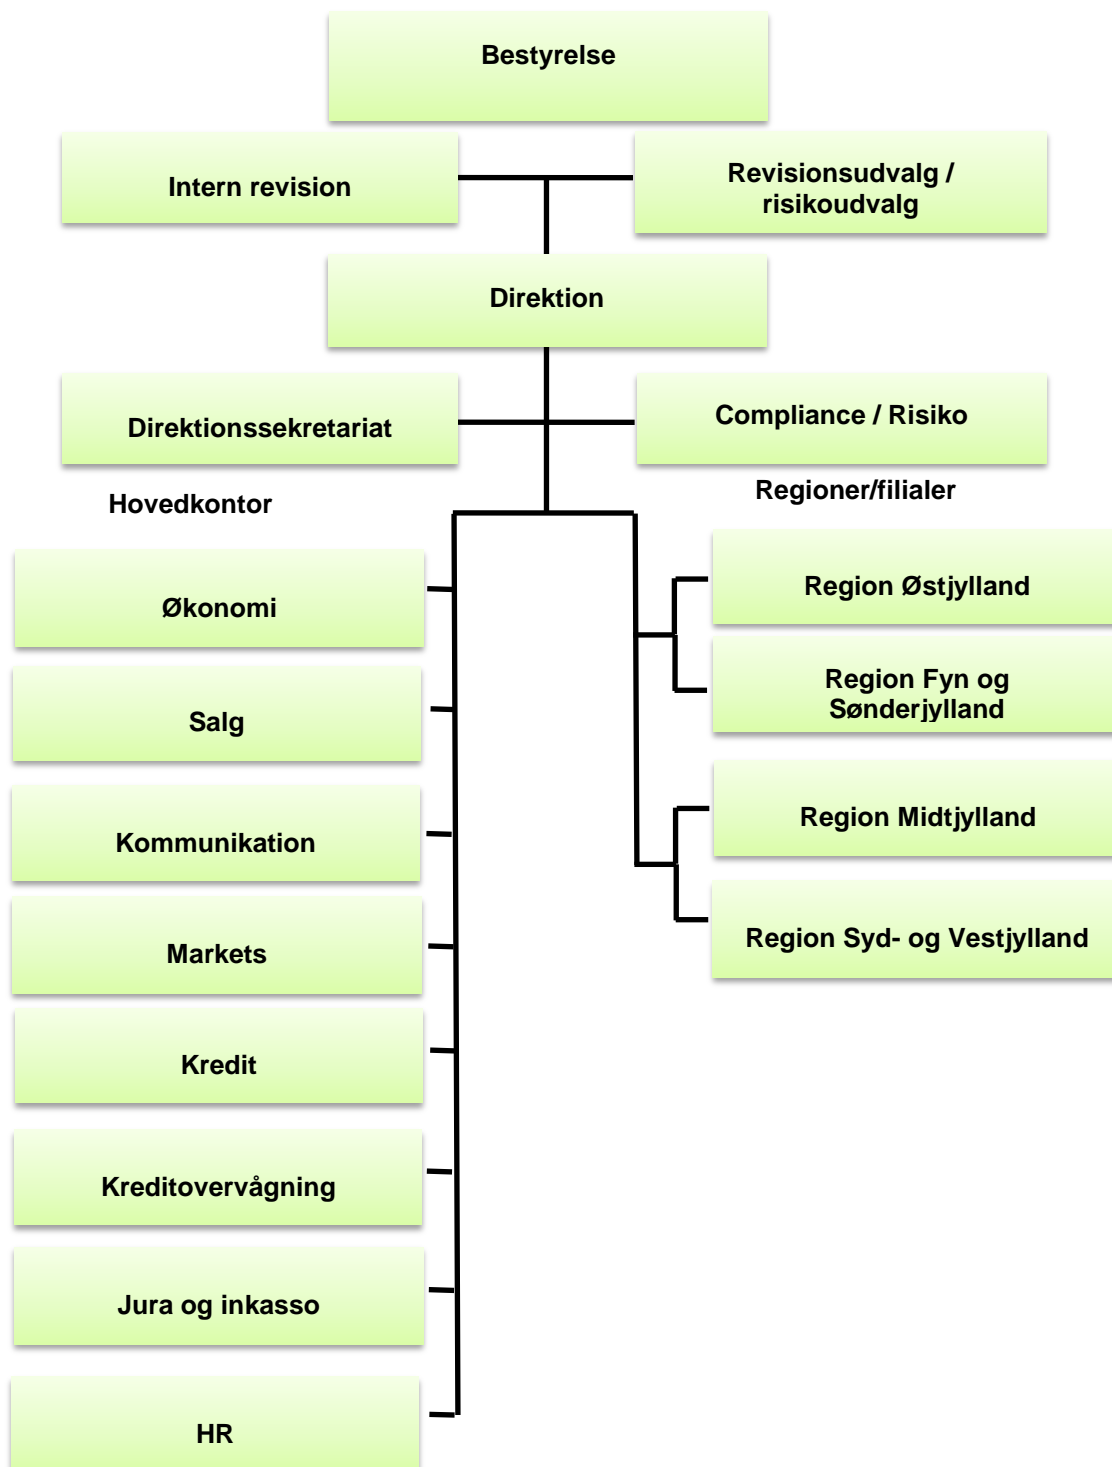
Bestyrelse

Intern revision

Revisionsudvalg / risikoudvalg

Direktion

Direktionssekretariat

Compliance / Risiko

Hovedkontor

Regioner/filialer

Økonomi

Salg

Kommunikation

Markets

Kredit

Kreditovervågning

Jura og inkasso

HR

Region Østjylland

Region Fyn og Sønderjylland

Region Midtjylland

Region Syd- og Vestjylland